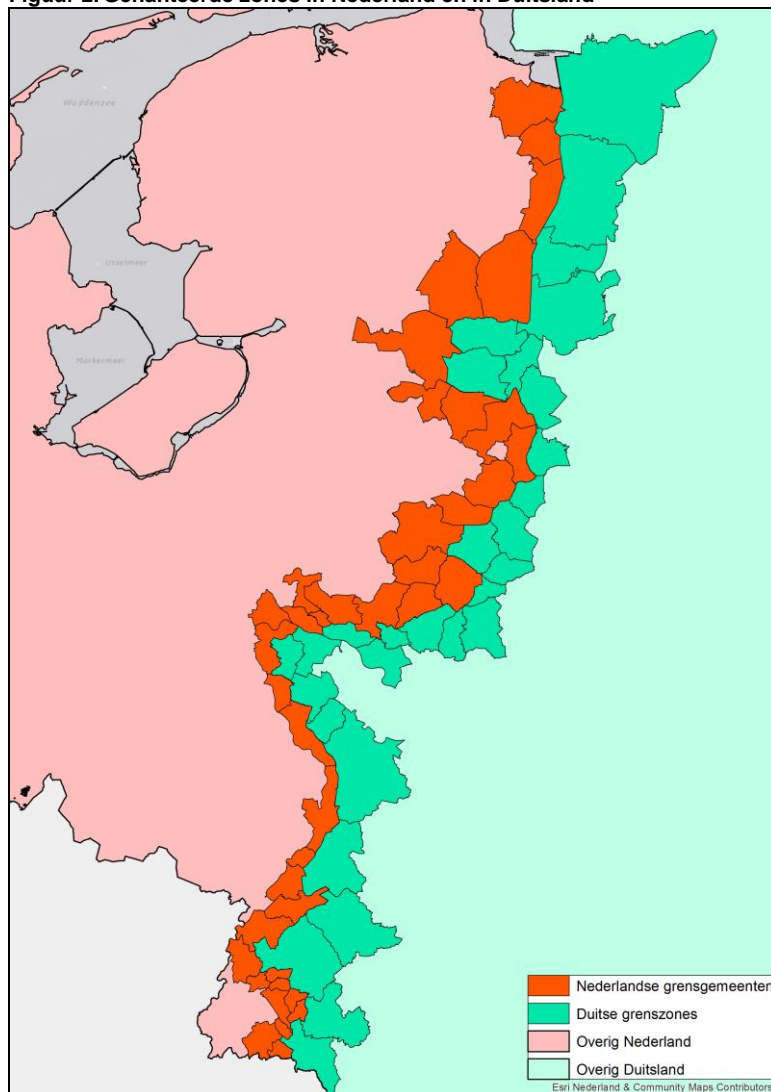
Figuur 2. Schakeerde Zones in Nederland en in Duitsland

Waddenzee

IJsselmeer

Markermeer

Nederlandse grensgemeenten

Duitse grenszones

Overig Nederland

Overig Duitsland

Esri Nederland & Community Maps Contributors